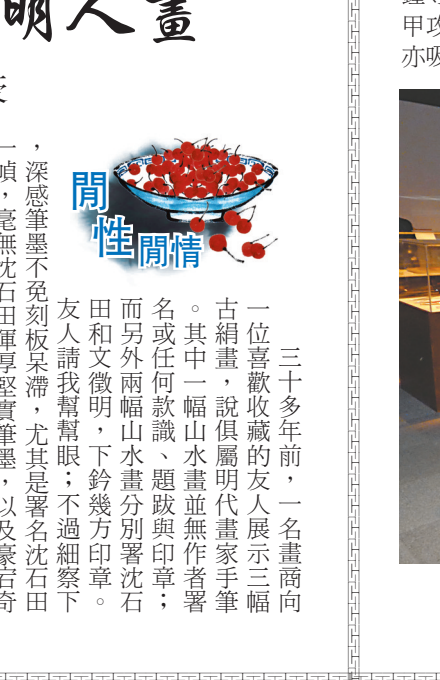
明人畫

閒性閒情

三十多年前，一名畫商向一位喜歡收藏的友人展示三幅古絹畫，說俱屬明代畫家手筆。其中一幅山水畫並無作者署名或任何款識、題跋與印章；而另外兩幅山水畫分別署沈石田和文徵明，下鈐幾方印章。友人請我幫幫眼；不過細察下，深感筆墨不免刻板呆滯，尤其是署名沈石田一幀，毫無沈石田渾厚堅實筆墨，以及豪宕奇

甲
亦